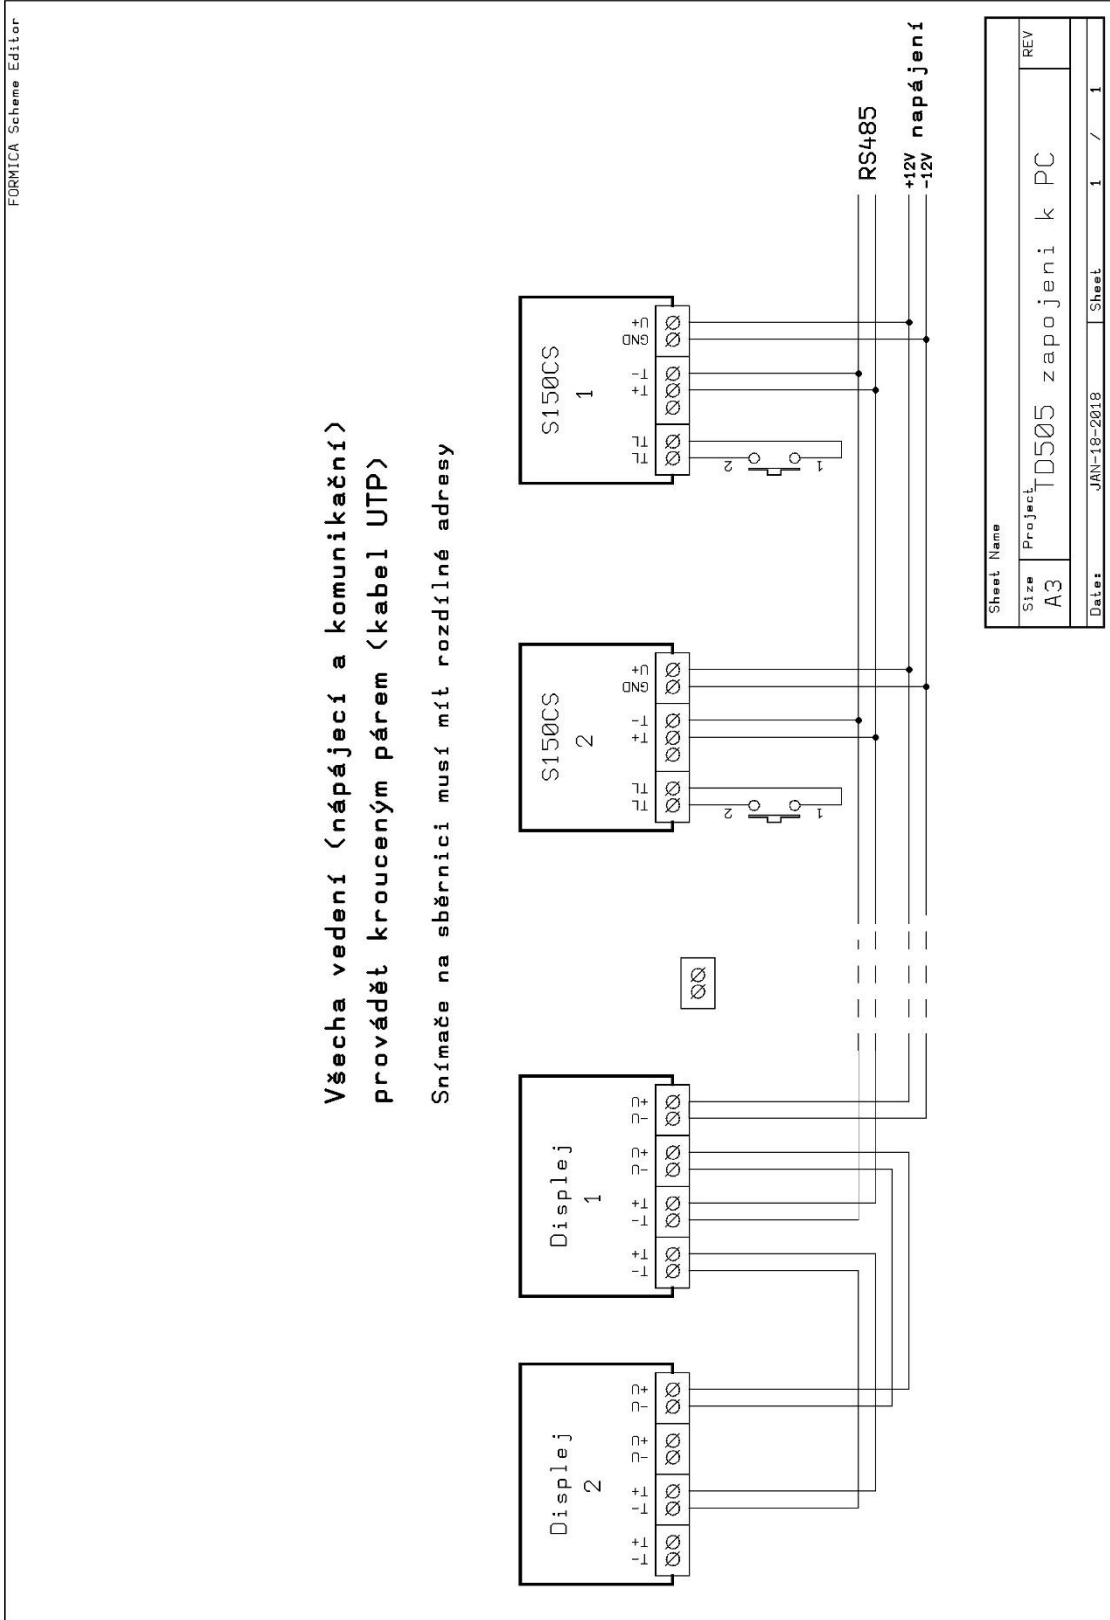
FORMICA Scheme Editor

Všecha vedení (napájecí a komunikační) provádět krouceným párem (kabel UTP)

Snímače na sběrnici musí mít rozdílné adresy

RS485

+12V napájení
-12V

S150CS
1

S150CS
2

Displej
1

Displej
2

+U GND
-T +T
TL TL
2 1

+T -T
+T -T
+U -U
+U -U

ØØ

| Sheet Name | | |
|---|---|---|
| Size A3 | Project TD505 zapojeni k PC | REV |
| Date: JAN-18-2018 | Sheet 1 / 1 | |